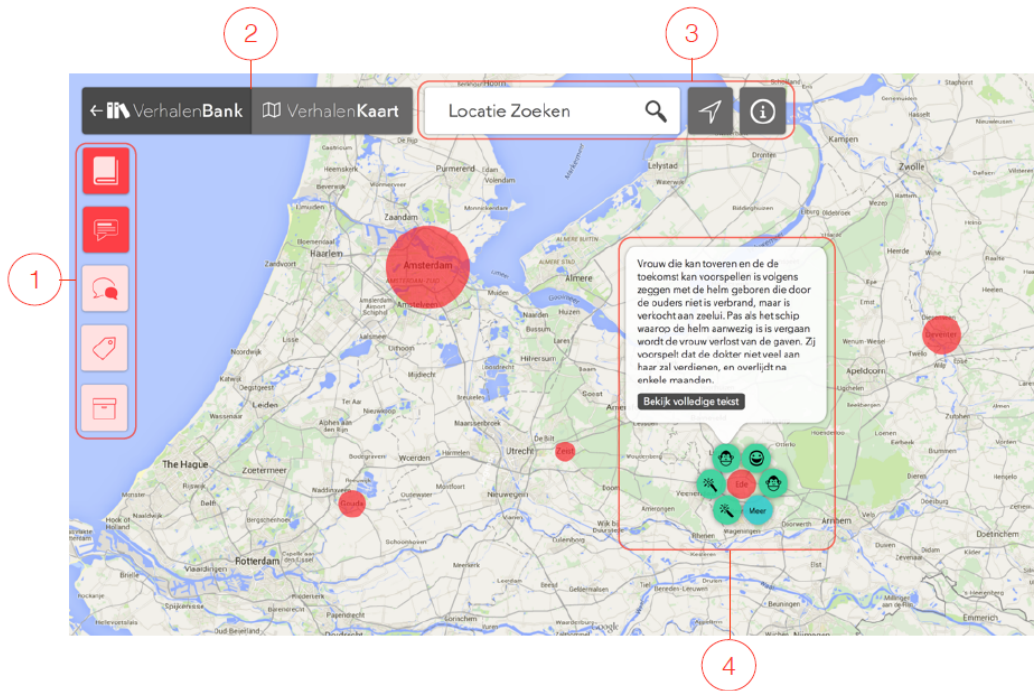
2

3

VerhalenBank

VerhalenKaart

Locatie Zoeken

1

Vrouw die kan toveren en de de toekomst kan voorspellen is volgens zeggen met de helm geboren die door de ouders niet is verbrand, maar is verkocht aan zeelui. Pas als het schip waaroo de helm aanwezig is is vergaan wordt de vrouw verlost van de gaven. Zij voorspelt dat de dokter niet veel aan haar zal verdienen, en overlijdt na enkele maanden.

Bekijk volledige tekst

Ede

Meer

Amsterdam

Zeist

Gouda

Deventer

Purmerend

Zaandam

Haarlem

Almere

Lelystad

Dronten

Kampen

Zwolle

Hilversum

Utrecht

Leiden

Zoetermeer

The Hague

Woerden

Rotterdam

Apeldoorn

Arnhem

Wageningen

Veenendaal

Amersfoort

Doetinchem

Dordrecht

Gouda

Alphen aan den Rijn

Hoek of Holland

Spijkenisse

4